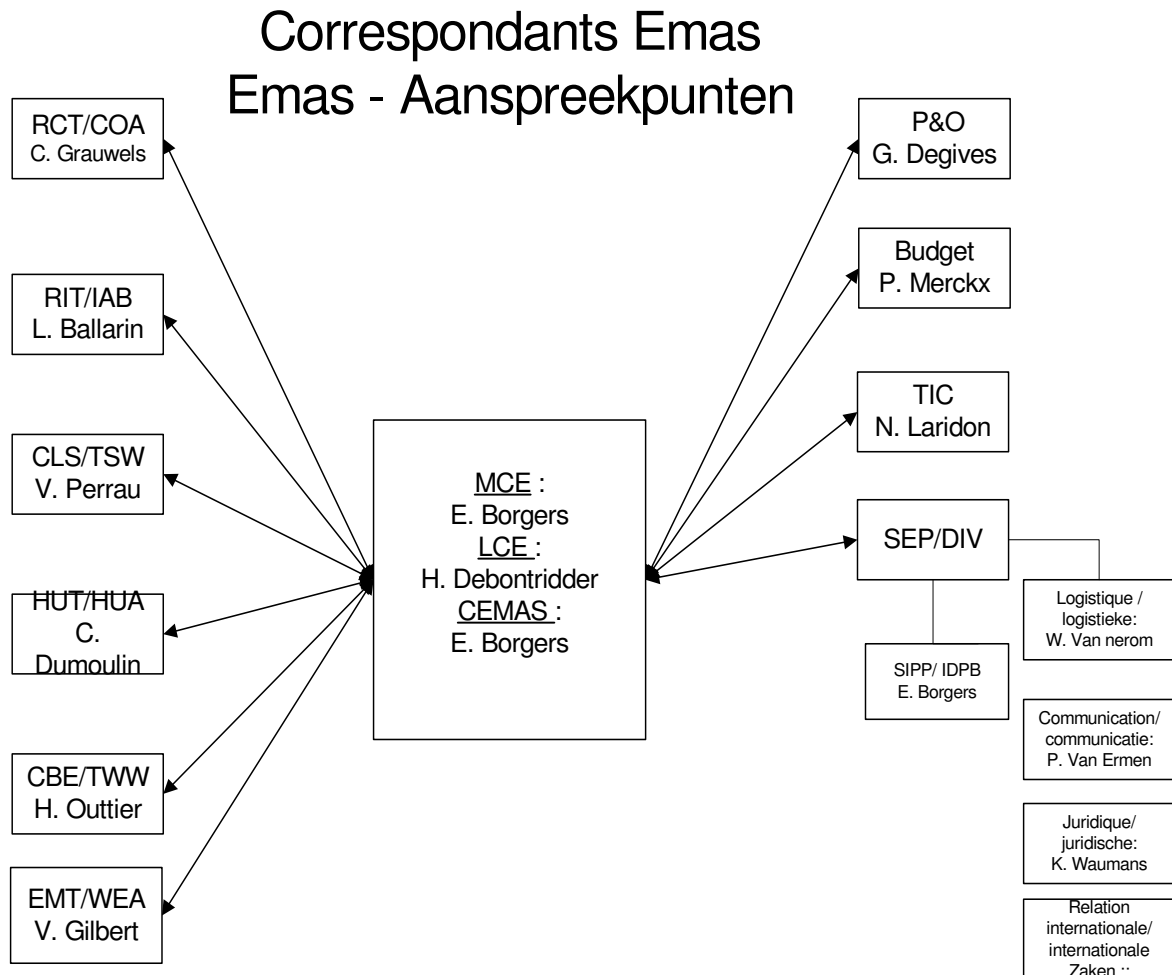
Correspondants Emas
Emas - Aanspreekpunten

RCT/COA
C. Grauwels

RIT/IAB
L. Ballarin

CLS/TSW
V. Perrau

HUT/HUA
C. Dumoulin

CBE/TWW
H. Outtier

EMT/WEA
V. Gilbert

MCE :
E. Borgers
LCE :
H. Debontridder
CEMAS :
E. Borgers

P&O
G. Degives

Budget
P. Merckx

TIC
N. Laridon

SEP/DIV

SIPP/ IDPB
E. Borgers

Logistique / logistieke:
W. Van nerom

Communication/ communicatie:
P. Van Ermen

Juridique/ juridische:
K. Waumans

Relation internationale/ internationale Zaken ::